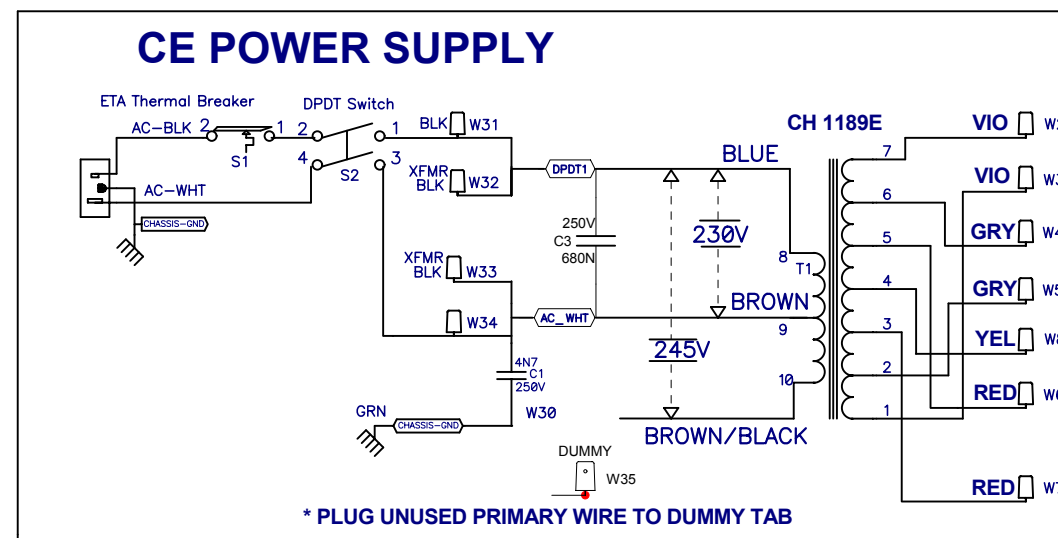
CE POWER SUPPLY

ETA Thermal Breaker
AC-BLK 2 1
S1
AC-WHT
CHASSIS-GND

DPDT Switch
2 1
4 3
S2

BLK W31
XFMR BLK W32
XFMR BLK W33
W34
DPDT1
AC_WHT
250V
C3
680N
4N7
C1
250V
W30
GRN
CHASSIS-GND
DUMMY
W35

CH 1189E
BLUE
230V
BROWN
245V
BROWN/BLACK
8
T1
9
10
7
6
5
4
3
2
1

VIO W
VIO W
GRY W
GRY W
YEL W
RED W
RED W

* PLUG UNUSED PRIMARY WIRE TO DUMMY TAB